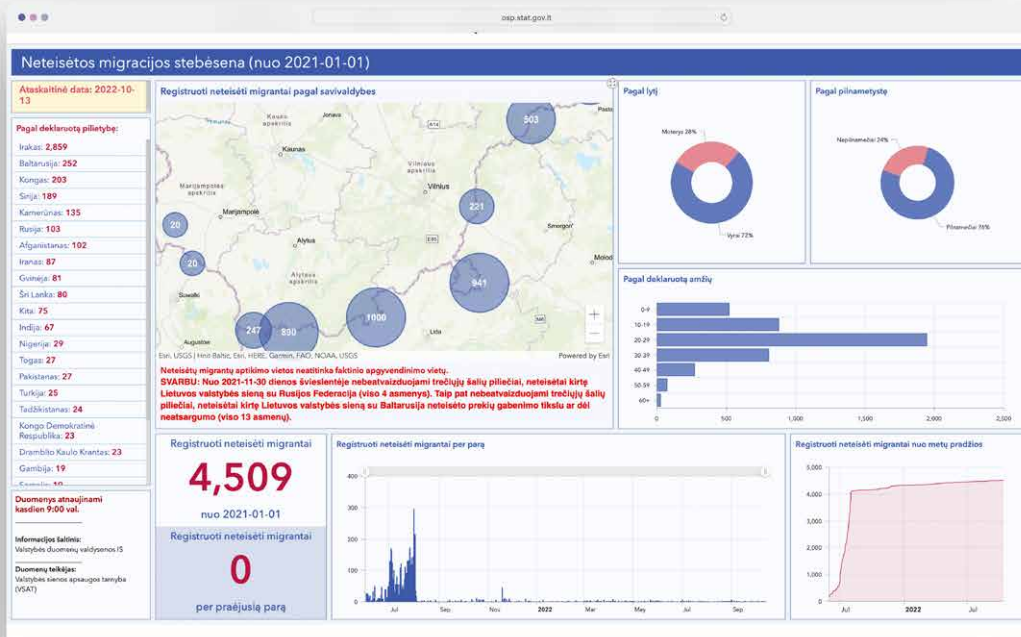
osp.stat.gov.lt

Neteisėtos migracijos stebėsena (nuo 2021-01-01)

Ataskaitinė data: 2022-10-13

Pagal deklaruotą pilietybę:
Irakas: 2,859
Baltarusija: 252
Kongas: 203
Sirija: 189
Kamerūnas: 135
Rusija: 103
Afganistanas: 102
Iranas: 87
Gvinėja: 81
Šri Lanka: 80
Kita: 75
Indija: 67
Nigerija: 29
Togas: 27
Pakistanas: 27
Turkija: 25
Tadžikistanas: 24
Kongo Demokratinė Respublika: 23
Dramblio Kaulo Krantas: 23
Gambija: 19

Duomenys atnaujinami kasdien 9:00 val.

Informacijos šaltinis:
Valstybės duomenų valdysenos IS

Duomenų teikėjas:
Valstybės sienos apsaugos tarnyba (VSAT)

Registruoti neteisėti migrantai pagal savivaldybes

Kaunas
Marijampolės apskritis
Marijampolė
Vilniaus apskritis
Vilnius
Alytus
Alytaus apskritis
Suwałki
Augustów
Lida
Smorgon'
Molod
503
221
20
20
941
1000
247
890
Esri, USGS | Hnit-Baltic, Esri, HERE, Garmin, FAO, NOAA, USGS
Powered by Esri

Neteisėtų migrantų aptikimo vietos neatitinka faktinio apgyvendinimo vietų.
SVARBU: Nuo 2021-11-30 dienos švieslentėje nebeatvaizduojami trečiųjų šalių piliečiai, neteisėtai kirtę Lietuvos valstybės sieną su Rusijos Federacija (viso 4 asmenys). Taip pat nebeatvaizduojami trečiųjų šalių piliečiai, neteisėtai kirtę Lietuvos valstybės sieną su Baltarusija neteisėto prekių gabenimo tikslu ar dėl neatsargumo (viso 13 asmenų).

Pagal lytį
Moterys 28%
Vyrai 72%

Pagal pilnametystę
Nepilnamečiai 24%
Pilnamečiai 76%

Pagal deklaruotą amžių
0-9
10-19
20-29
30-39
40-49
50-59
60+
0
500
1,000
1,500
2,000
2,500

Registruoti neteisėti migrantai
4,509
nuo 2021-01-01

Registruoti neteisėti migrantai
0
per praėjusią parą

Registruoti neteisėti migrantai per parą
400
300
200
100
0
Jul
Sep
Nov
2022
Mar
May
Jul
Sep

Registruoti neteisėti migrantai nuo metų pradžios
5,000
4,000
3,000
2,000
1,000
0
Jul
2022
Jul